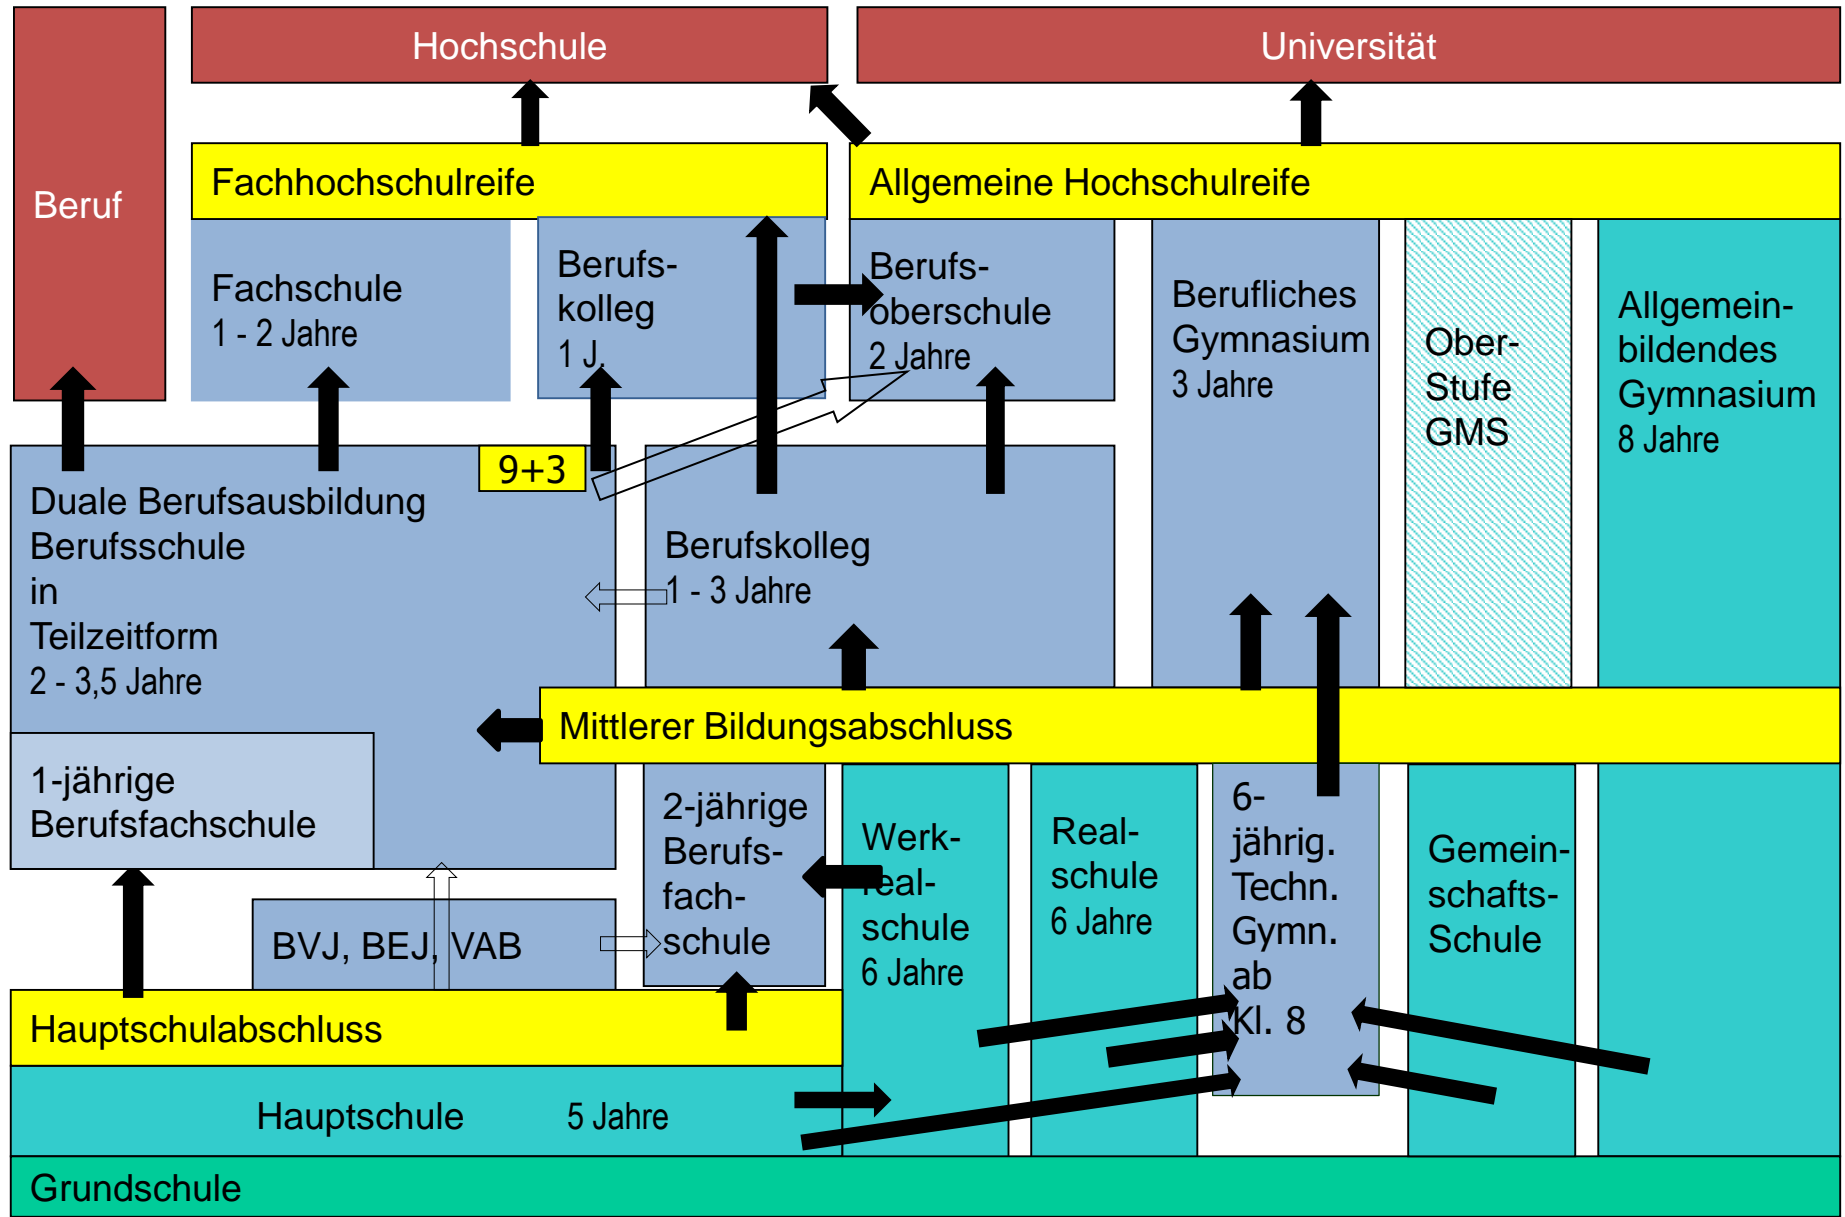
Hochschule

Universität

Beruf

Fachhochschulreife

Allgemeine Hochschulreife

Fachschule
1 - 2 Jahre

Berufskolleg
1 J.

Berufsoberschule
2 Jahre

Berufliches Gymnasium
3 Jahre

Ober-Stufe GMS

Allgemeinbildendes Gymnasium
8 Jahre

9+3

Duale Berufsausbildung
Berufsschule
in
Teilzeitform
2 - 3,5 Jahre

Berufskolleg
1 - 3 Jahre

Mittlerer Bildungsabschluss

1-jährige Berufsfachschule

2-jährige Berufsfachschule

Werkrealschule
6 Jahre

Realschule
6 Jahre

6-jährig. Techn. Gymn. ab Kl. 8

Gemeinschafts-Schule

BVJ, BEJ, VAB

Hauptschulabschluss

Hauptschule 5 Jahre

Grundschule